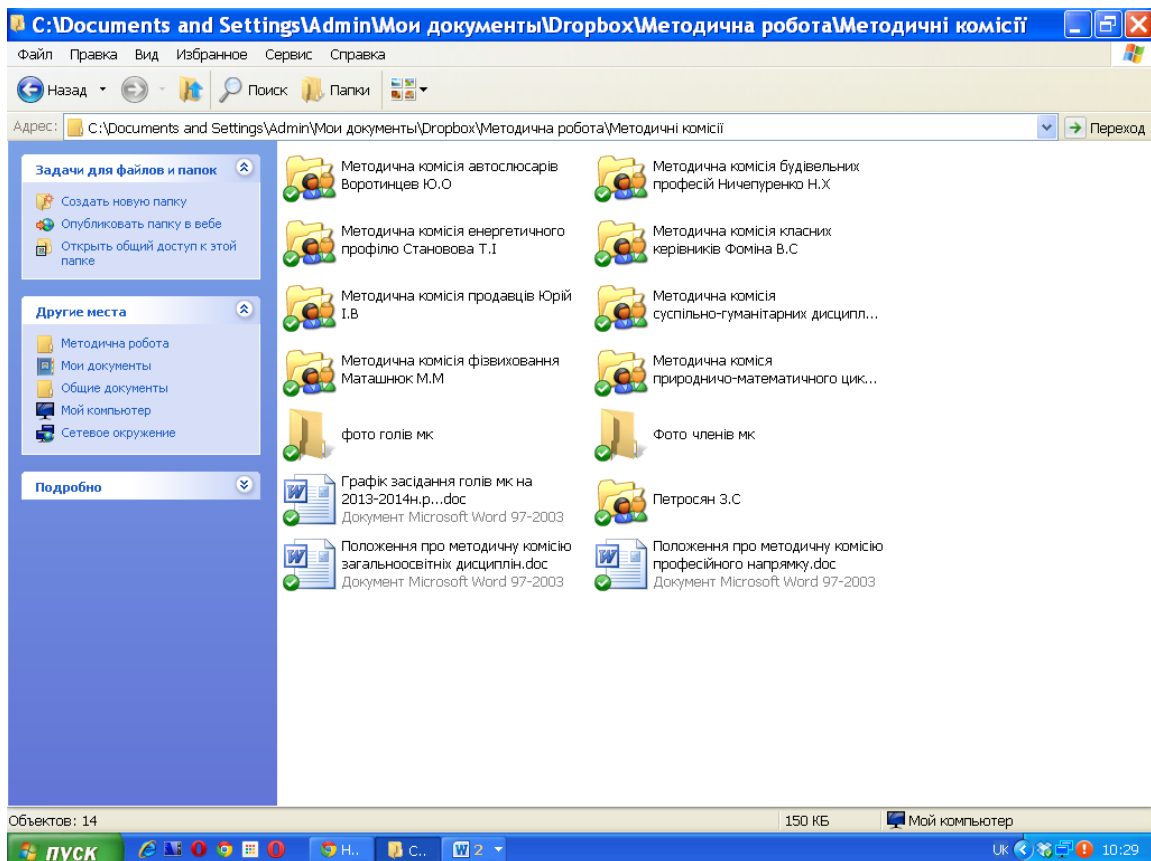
C:\Documents and Settings\Admin\Мои документы\Dropbox\Методична робота\Методичні комісії

Файл Правка Вид Избранное Сервис Справка

Назад Поиск Папки

Адрес: C:\Documents and Settings\Admin\Мои документы\Dropbox\Методична робота\Методичні комісії Переход

Задачи для файлов и папок

Создать новую папку
Опубликовать папку в вебе
Открыть общий доступ к этой папке

Другие места

Методична робота
Мои документы
Общие документы
Мой компьютер
Сетевое окружение

Подробно

Методична комісія автослюсарів Воротинцев Ю.О

Методична комісія будівельних професій Ничепуренко Н.Х

Методична комісія енергетичного профілю Становова Т.І

Методична комісія класних керівників Фоміна В.С

Методична комісія продавців Юрій І.В

Методична комісія суспільно-гуманітарних дисципл...

Методична комісія фізвиховання Маташнюк М.М

Методична коміся природничо-математичного цик...

фото голів мк

Фото членів мк

Графік засідання голів мк на 2013-2014н.р...doc
Документ Microsoft Word 97-2003

Петросян З.С

Положення про методичну комісію загальноосвітніх дисциплін.doc
Документ Microsoft Word 97-2003

Положення про методичну комісію професійного напрямку.doc
Документ Microsoft Word 97-2003

Объектов: 14 150 КБ Мой компьютер

пуск Н.. C.. 2 UK 10:29